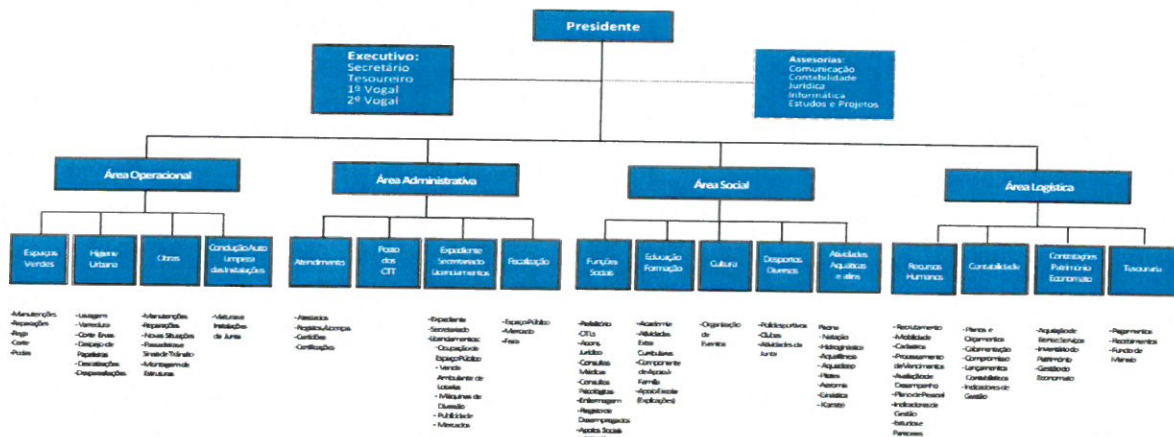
Presidente

Executivo:
Secretário
Tesoureiro
1º Vogal
2º Vogal

Assessorias:
Comunicação
Contabilidade
Jurídica
Informática
Estudos e Projetos

Área Operacional

Área Administrativa

Área Social

Área Logística

Espaços Verdes

Higiene Urbana

Obras

Condução Auto Limpeza das Instalações

Atendimento

Posto dos CTT

Expediente Secretariado Licenciamentos

Fiscalização

Funções Sociais

Educação Formação

Cultura

Desportos Diversos

Atividades Aquáticas e afins

Recursos Humanos

Contabilidade

Contratações Património Economato

Tesouraria

-Manutenções -Reparações -Rega -Corte -Podas

-Lavagem -Varredura -Corte Ervas -Despejo de Papeleiras -Desratizações -Desparasitações

-Manutenções -Reparações -Novas Situações -Passadeiras -Sinais de Trânsito -Montagem de Estruturas

-Viaturas e Instalações da Junta

-Atestados -Registos Licenças -Certidões -Certificações

-Expediente -Secretariado -Licenciamentos: -Ocupação de Espaço Público -Venda Ambulante de Lotaria -Máquinas de Diversão -Publicidade -Mercados

-Espaço Público -Mercado -Feira

-Refeitório -OTL -Apoio Jurídico -Consultas Médicas -Consultas Psicológicas -Enfermagem -Registo de Desempregados -Apoios Sociais

-Academia -Atividades Extra Curriculares -Componente de Apoio à Família -Apoio Escolar (Explicações)

-Organização de Eventos

-Polidesportivos -Clubes -Atividades da Junta

Padre -Natação -Hidroginástica -Aquafitness -Aquastep -Pilates -Aeróbica -Ginástica -Karaté

-Recrutamento -Mobilidade -Cadastro -Processamento de Vencimentos -Avaliação de Desempenho -Plano de Pessoal -Indicadores de Gestão -Estudos e Pareceres

-Planos e Orçamentos -Cabimentação -Compromissos -Lançamentos Contabilísticos -Indicadores de Gestão

-Aquisição de Bens e Serviços -Inventário do Património -Gestão do Economato

-Pagamentos -Recebimentos -Fundo de Maneio